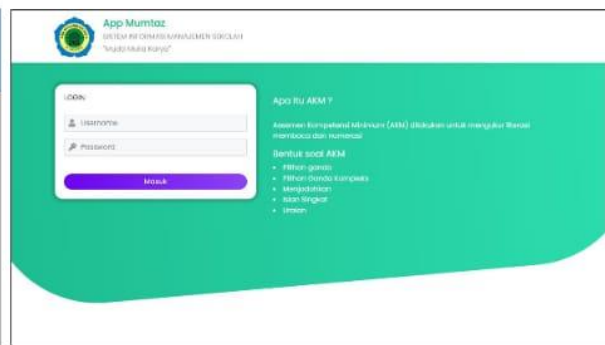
App Mumtaz
SISTEM INFORMASI MANAJEMEN SEKOLAH
"Muda Mulia Karya"

LOGIN
Username
Password
Masuk

Apa itu AKM ?

Asesmen Kompetensi Minimum (AKM) dilakukan untuk mengukur literasi membaca dan numerasi

Bentuk soal AKM
• Pilihan ganda
• Pilihan Ganda Kompleks
• Menjodohkan
• Isian Singkat
• Uraian